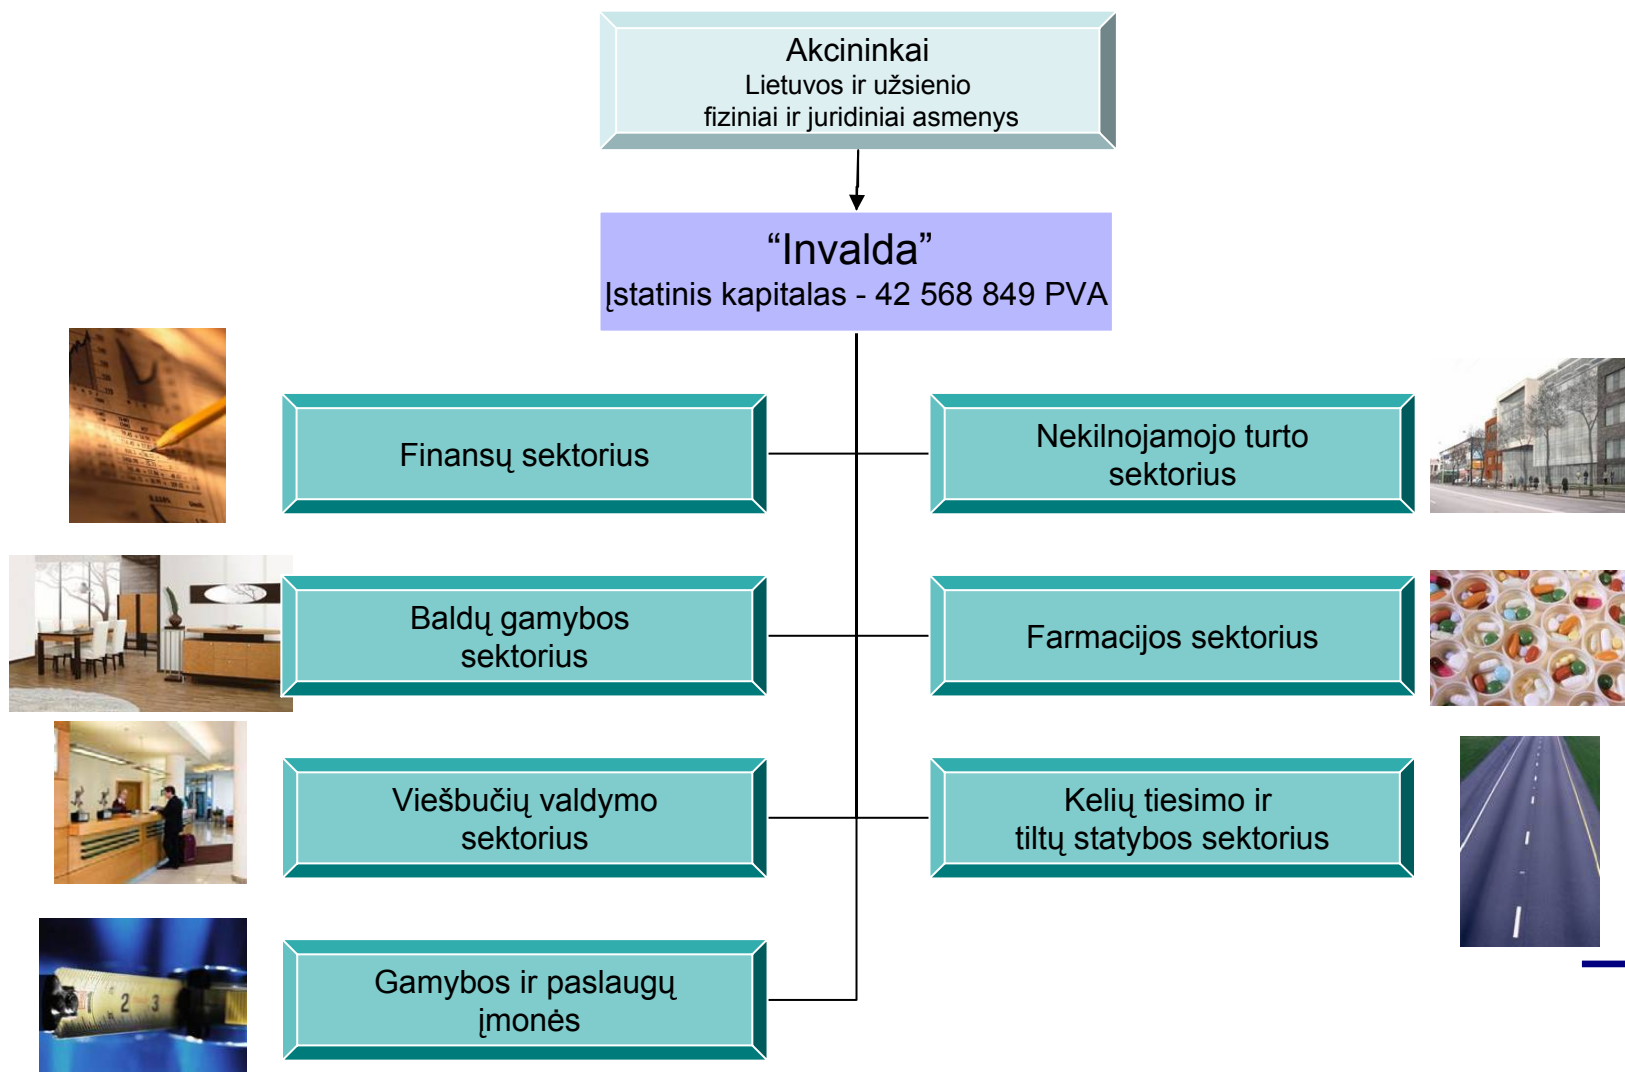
Akcininkai
Lietuvos ir užsienio
fiziniai ir juridiniai asmenys

“Invalda”
Įstatinis kapitalas - 42 568 849 PVA

Finansų sektorius

Nekilnojamojo turto sektorius

Baldų gamybos sektorius

Farmacijos sektorius

Viešbučių valdymo sektorius

Kelių tiesimo ir tiltų statybos sektorius

Gamybos ir paslaugų įmonės